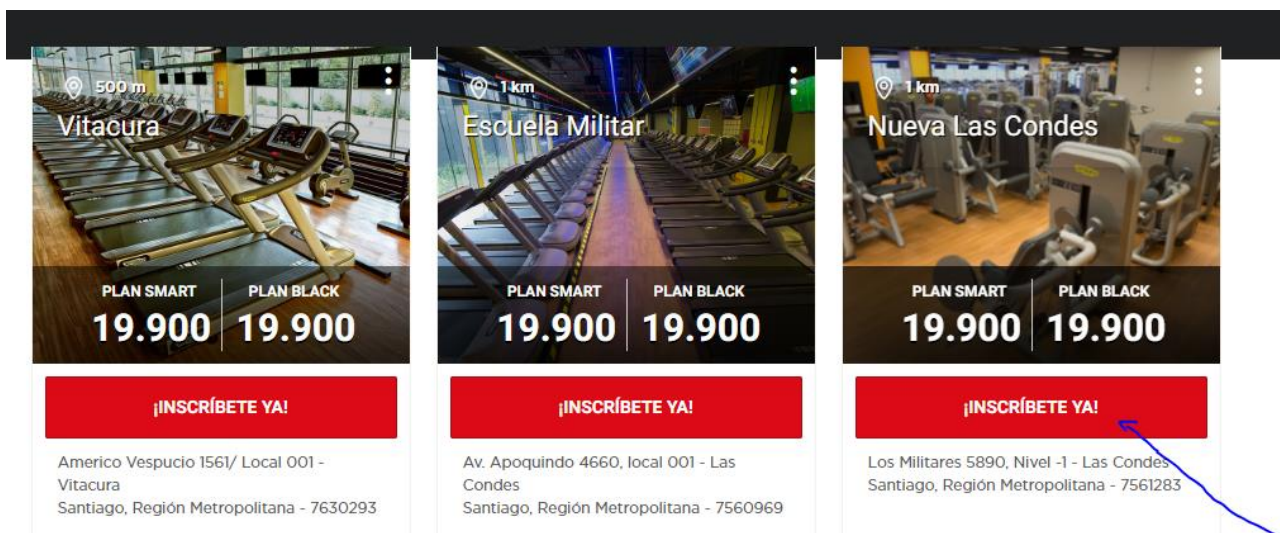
500 m
Vitacura

PLAN SMART
19.900
PLAN BLACK
19.900

¡INSCRÍBETE YA!

Americo Vespucio 1561/ Local 001 - Vitacura
Santiago, Región Metropolitana - 7630293

1 km
Escuela Militar

PLAN SMART
19.900
PLAN BLACK
19.900

¡INSCRÍBETE YA!

Av. Apoquindo 4660, local 001 - Las Condes
Santiago, Región Metropolitana - 7560969

1 km
Nueva Las Condes

PLAN SMART
19.900
PLAN BLACK
19.900

¡INSCRÍBETE YA!

Los Militares 5890, Nivel -1 - Las Condes
Santiago, Región Metropolitana - 7561283